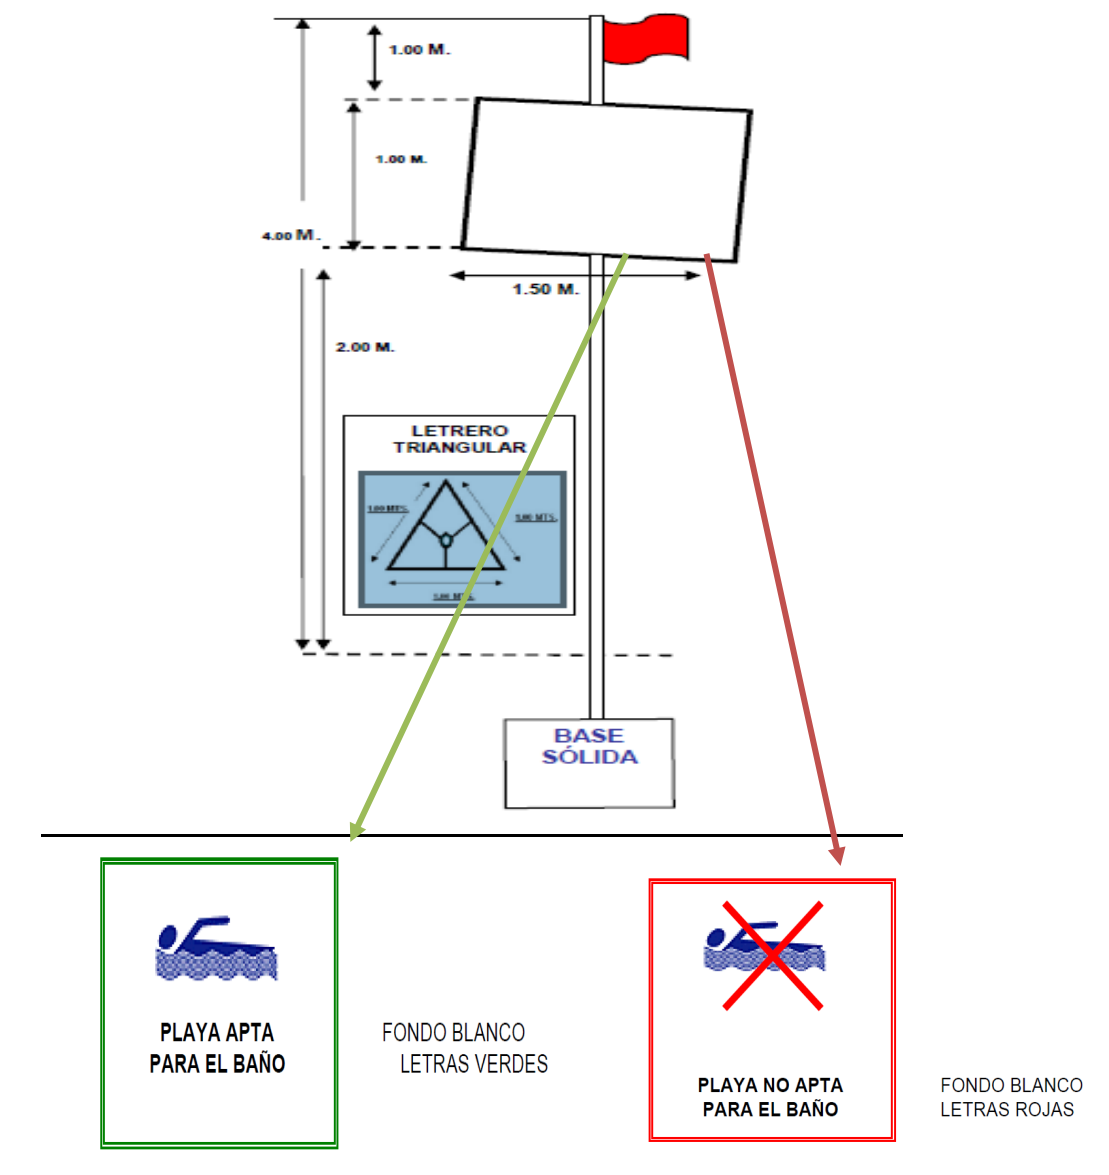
1.00 M.

1.00 M.

4.00 M.

1.50 M.

2.00 M.

LETRERO TRIANGULAR

1.00 MTS.

1.00 MTS.

1.00 MTS.

BASE SÓLIDA

PLAYA APTA PARA EL BAÑO

FONDO BLANCO LETRAS VERDES

PLAYA NO APTA PARA EL BAÑO

FONDO BLANCO LETRAS ROJAS